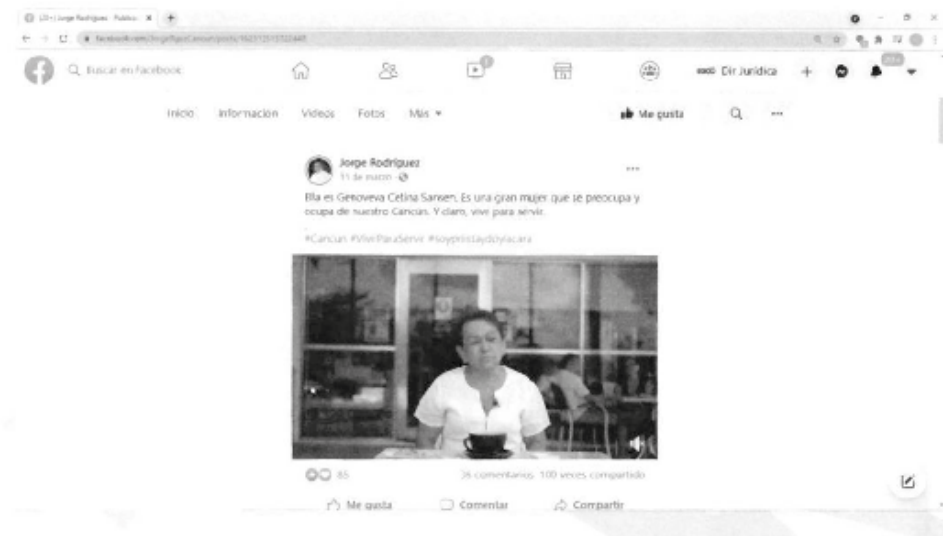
(2) Jorge Rodríguez - Publica... ×

facebook.com/JorgeRguezCancun/posts/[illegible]

Buscar en Facebook

Dir Jurídica

Inicio Información Videos Fotos Más

Me gusta

Jorge Rodríguez
11 de marzo ·

Ella es Genoveva Cetina Sansen. Es una gran mujer que se preocupa y ocupa de nuestro Cancún. Y claro, vive para servir.

#Cancun #VivirParaServir #soypriistaydoylacara

85

36 comentarios 100 veces compartido

Me gusta Comentar Compartir